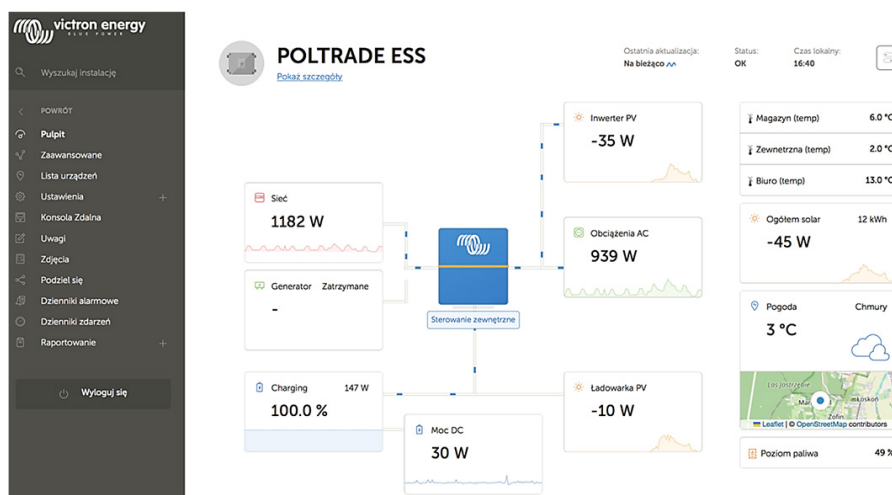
victron energy
BLUE POWER

Wyszukaj instalację

POWRÓT
Pulpit
Zaawansowane
Lista urządzeń
Ustawienia
Konsola Zdalna
Uwagi
Zdjęcia
Podziel się
Dzienniki alarmowe
Dzienniki zdarzeń
Raportowanie

Wyloguj się

POLTRADE ESS
Pokaż szczegóły

Ostatnia aktualizacja:
Na bieżąco

Status:
OK

Czas lokalny:
16:40

Inwerter PV
-35 W

Sieć
1182 W

Obciążenia AC
939 W

Generator Zatrzymane
-

Sterowanie zewnętrzne

Charging 147 W
100.0 %

Ładowarka PV
-10 W

Moc DC
30 W

Magazyn (temp) 6.0 °C
Zewnetrzna (temp) 2.0 °C
Biuro (temp) 13.0 °C

Ogółem solar 12 kWh
-45 W

Pogoda Chmury
3 °C

Las Jastrzębie
Miłosków
Zofin
Leaflet | © OpenStreetMap contributors

Poziom paliwa 49 %